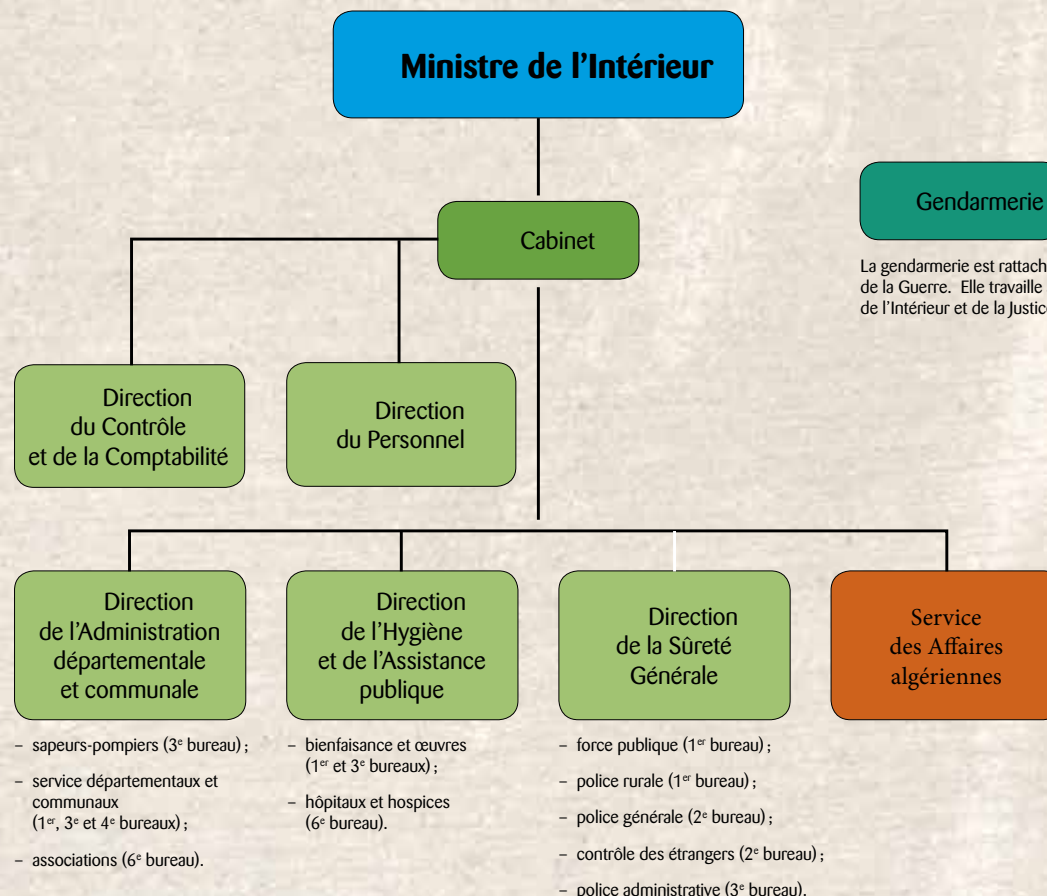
Ministre de l'Intérieur

Cabinet

Gendarmerie

La gendarmerie est rattach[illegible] de la Guerre. Elle travaille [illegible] de l'Intérieur et de la Justic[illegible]

Direction du Contrôle et de la Comptabilité

Direction du Personnel

Direction de l'Administration départementale et communale

– sapeurs-pompiers (3$^{e}$ bureau) ;

– service départementaux et communaux (1$^{er}$, 3$^{e}$ et 4$^{e}$ bureaux) ;

– associations (6$^{e}$ bureau).

Direction de l'Hygiène et de l'Assistance publique

– bienfaisance et œuvres (1$^{er}$ et 3$^{e}$ bureaux) ;

– hôpitaux et hospices (6$^{e}$ bureau).

Direction de la Sûreté Générale

– force publique (1$^{er}$ bureau) ;

– police rurale (1$^{er}$ bureau) ;

– police générale (2$^{e}$ bureau) ;

– contrôle des étrangers (2$^{e}$ bureau) ;

– police administrative (3$^{e}$ bureau).

Service des Affaires algériennes